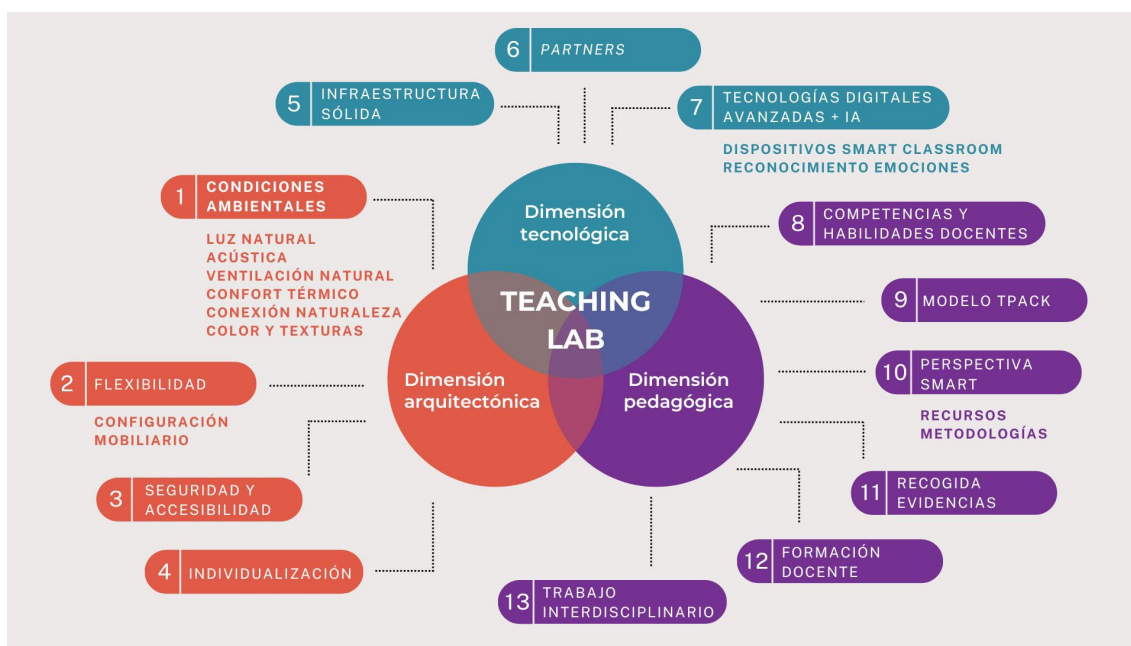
6 PARTNERS

5 INFRAESTRUCTURA SÓLIDA

7 TECNOLOGÍAS DIGITALES AVANZADAS + IA

DISPOSITIVOS SMART CLASSROOM
RECONOCIMIENTO EMOCIONES

1 CONDICIONES AMBIENTALES

LUZ NATURAL
ACÚSTICA
VENTILACIÓN NATURAL
CONFORT TÉRMICO
CONEXIÓN NATURALEZA
COLOR Y TEXTURAS

Dimensión tecnológica

TEACHING LAB

Dimensión arquitectónica

Dimensión pedagógica

8 COMPETENCIAS Y HABILIDADES DOCENTES

9 MODELO TPACK

2 FLEXIBILIDAD

CONFIGURACIÓN
MOBILIARIO

10 PERSPECTIVA SMART

RECURSOS
METODOLOGÍAS

3 SEGURIDAD Y ACCESIBILIDAD

11 RECOGIDA EVIDENCIAS

12 FORMACIÓN DOCENTE

4 INDIVIDUALIZACIÓN

13 TRABAJO INTERDISCIPLINARIO